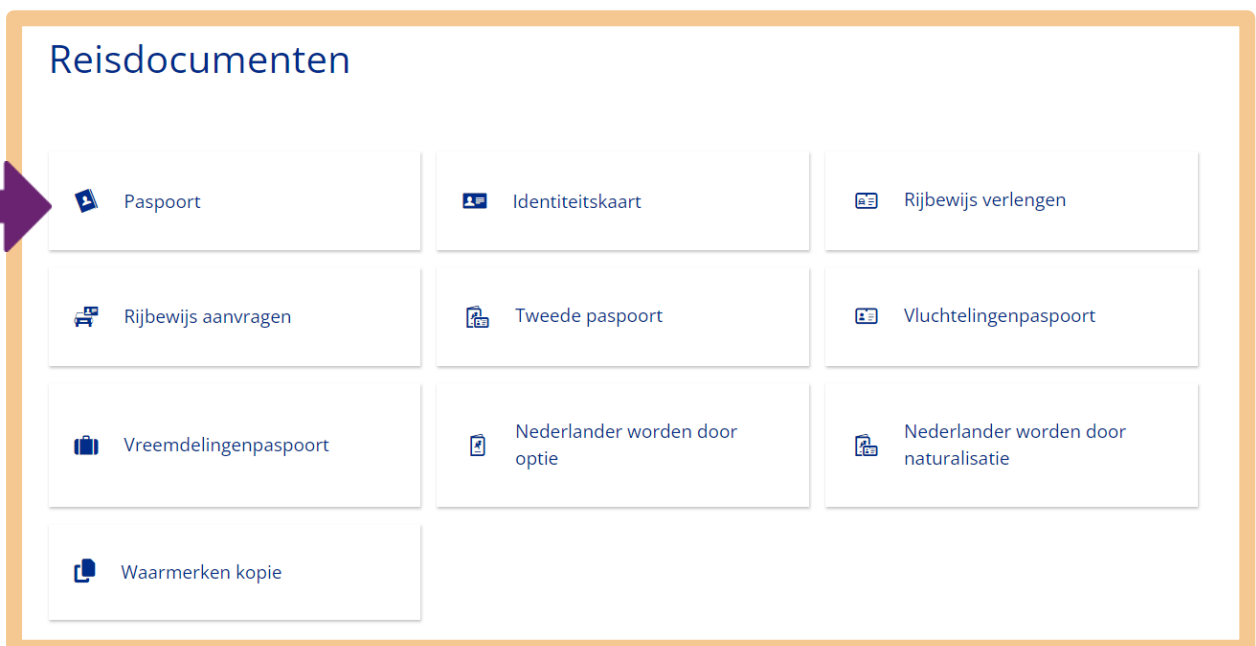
Reisdocumenten

Paspoort

Identiteitskaart

Rijbewijs verlengen

Rijbewijs aanvragen

Tweede paspoort

Vluchtelingenpaspoort

Vreemdelingenpaspoort

Nederlander worden door optie

Nederlander worden door naturalisatie

Waarmerken kopie